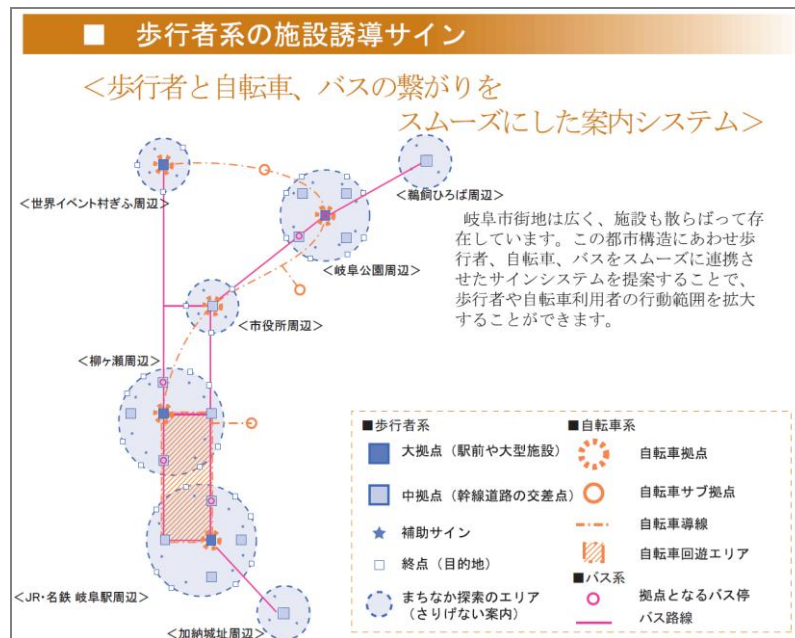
■ 歩行者系の施設誘導サイン

＜歩行者と自転車、バスの繋がりをスムーズにした案内システム＞

＜世界イベント村ぎふ周辺＞

＜鵜飼ひろば周辺＞

＜岐阜公園周辺＞

＜市役所周辺＞

＜柳ヶ瀬周辺＞

＜JR・名鉄 岐阜駅周辺＞

＜加納城址周辺＞

岐阜市街地は広く、施設も散らばって存在しています。この都市構造にあわせ歩行者、自転車、バスをスムーズに連携させたサインシステムを提案することで、歩行者や自転車利用者の行動範囲を拡大することができます。

■歩行者系
大拠点（駅前や大型施設）
中拠点（幹線道路の交差点）
補助サイン
終点（目的地）
まちなか探索のエリア（さりげない案内）

■自転車系
自転車拠点
自転車サブ拠点
自転車導線
自転車回遊エリア

■バス系
拠点となるバス停
バス路線